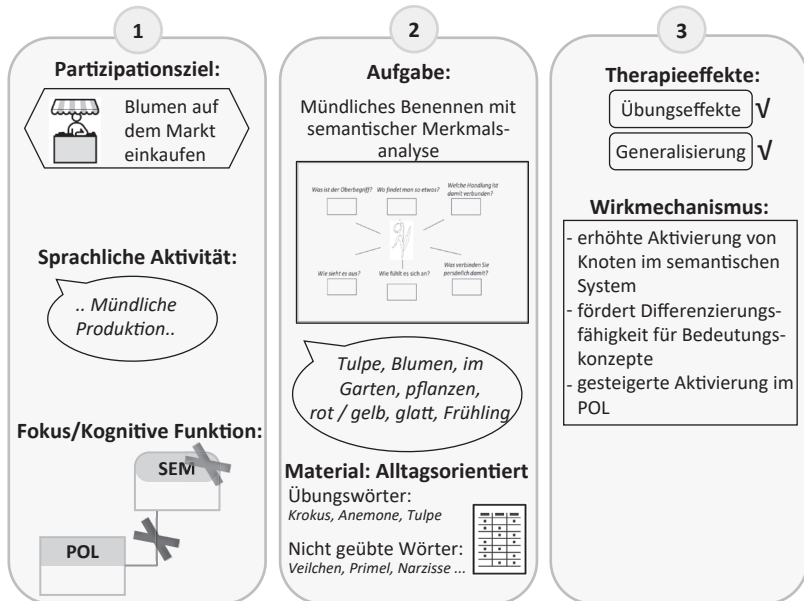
1

Partizipationsziel:

Blumen auf dem Markt einkaufen

Sprachliche Aktivität:

.. Mündliche Produktion..

Fokus/Kognitive Funktion:

SEM

POL

2

Aufgabe:

Mündliches Benennen mit semantischer Merkmalsanalyse

Was ist der Oberbegriff? Wo findet man so etwas? Welche Handlung ist damit verbunden?

Wie sieht es aus? Wie fühlt es sich an? Was verbinden Sie persönlich damit?

Tulpe, Blumen, im Garten, pflanzen, rot / gelb, glatt, Frühling

Material: Alltagsorientiert

Übungswörter:
Krokus, Anemone, Tulpe

Nicht geübte Wörter:
Veilchen, Primel, Narzisse ...

3

Therapieeffekte:

Übungseffekte √

Generalisierung √

Wirkmechanismus:

- erhöhte Aktivierung von Knoten im semantischen System
- fördert Differenzierungsfähigkeit für Bedeutungskonzepte
- gesteigerte Aktivierung im POL